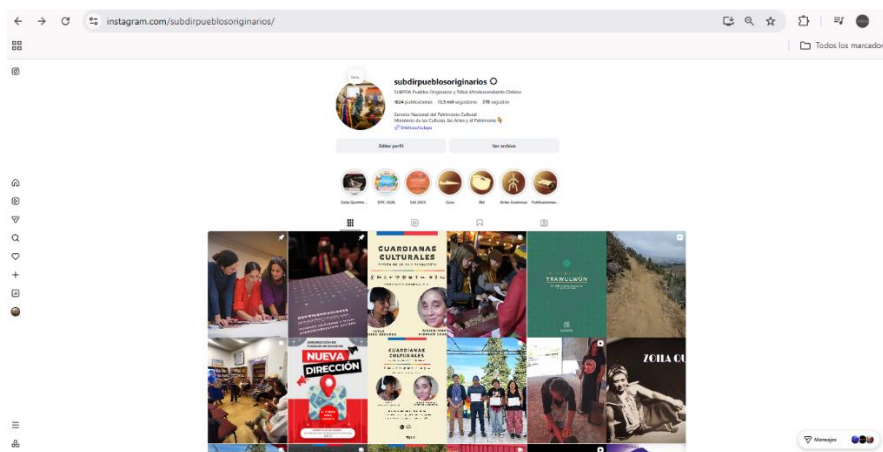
instagram.com/subdirpueblosoriginarios/

Todos los marcadores

subdirpueblosoriginarios

SUBPOA Pueblos Originarios y Tribal Afrodescendiente Chileno

924 publicaciones 15,5 mil seguidores 378 seguidos

Servicio Nacional del Patrimonio Cultural
Ministerio de las Culturas, las Artes y el Patrimonio

Editar perfil

Ver archivo

Zoila Quintre... DPC 2026 SdI 2025 Guía IIM Artes Ancestrae Publicaciones...

GUARDIANAS CULTURALES

TRAWULWÜN

ZOILA QU

NUEVA DIRECCIÓN

GUARDIANAS CULTURALES

Mensajes